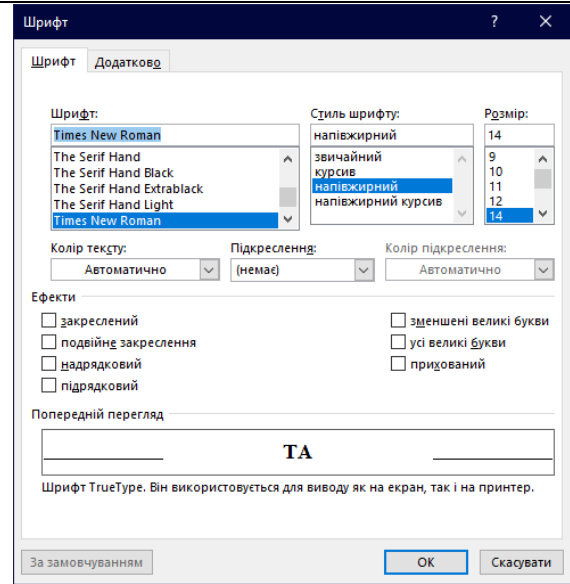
Шрифт

?

Шрифт

Додатково

Шрифт:

Times New Roman

The Serif Hand
The Serif Hand Black
The Serif Hand Extrablack
The Serif Hand Light
Times New Roman

Стиль шрифту:

напівжирний

звичайний
курсив
напівжирний
напівжирний курсив

Розмір:

14

9
10
11
12
14

Колір тексту:

Автоматично

Підкреслення:

(немає)

Колір підкреслення:

Автоматично

Ефекти

закреслений
подвійне закреслення
надрядковий
підрядковий

зменшені великі букви
усі великі букви
прихований

Попередній перегляд

ТА

Шрифт TrueType. Він використовується для виводу як на екран, так і на принтер.

За замовчуванням

OK

Скасувати